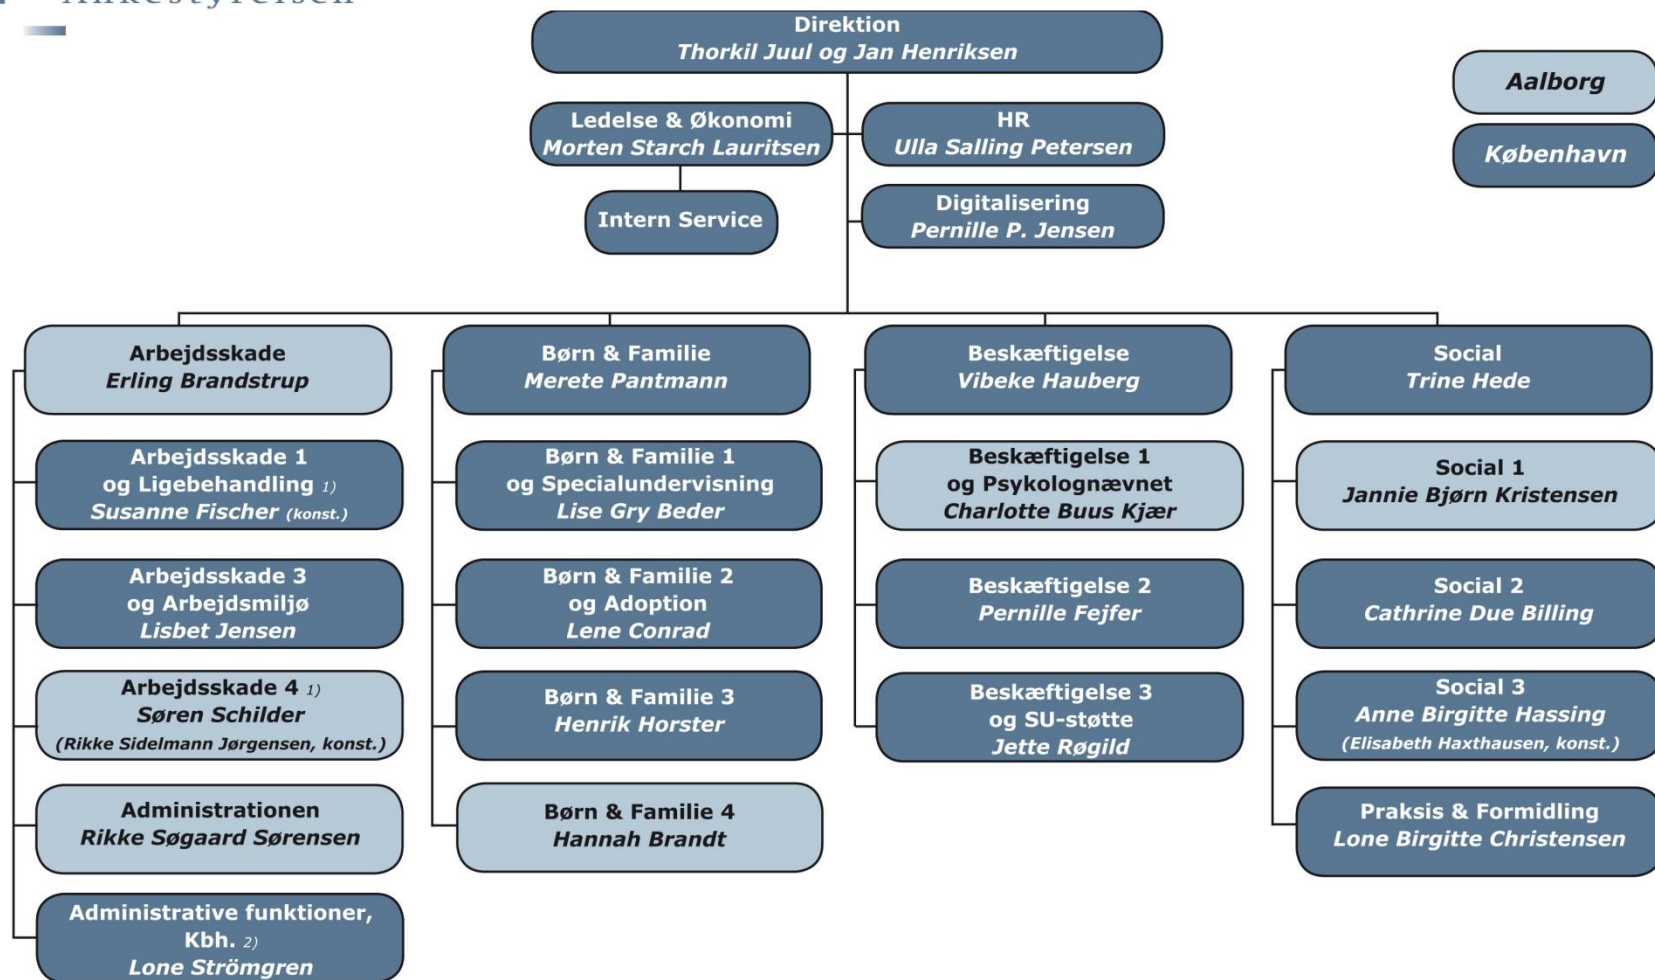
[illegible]

Direktion
Thorkil Juul og Jan Henriksen

Ledelse & Økonomi
Morten Starch Lauritsen

HR
Ulla Salling Petersen

Intern Service

Digitalisering
Pernille P. Jensen

Aalborg

København

Arbejdsskade
Erling Brandstrup

Arbejdsskade 1 og Ligebehandling 1)
Susanne Fischer (konst.)

Arbejdsskade 3 og Arbejdsmiljø
Lisbet Jensen

Arbejdsskade 4 1)
Søren Schilder
(Rikke Sidelmann Jørgensen, konst.)

Administrationen
Rikke Søgaard Sørensen

Administrative funktioner, Kbh. 2)
Lone Strömgren

Børn & Familie
Merete Pantmann

Børn & Familie 1 og Specialundervisning
Lise Gry Beder

Børn & Familie 2 og Adoption
Lene Conrad

Børn & Familie 3
Henrik Horster

Børn & Familie 4
Hannah Brandt

Beskæftigelse
Vibeke Hauberg

Beskæftigelse 1 og Psykolognævnet
Charlotte Buus Kjær

Beskæftigelse 2
Pernille Fejfer

Beskæftigelse 3 og SU-støtte
Jette Røgild

Social
Trine Hede

Social 1
Jannie Bjørn Kristensen

Social 2
Cathrine Due Billing

Social 3
Anne Birgitte Hassing
(Elisabeth Haxthausen, konst.)

Praksis & Formidling
Lone Birgitte Christensen